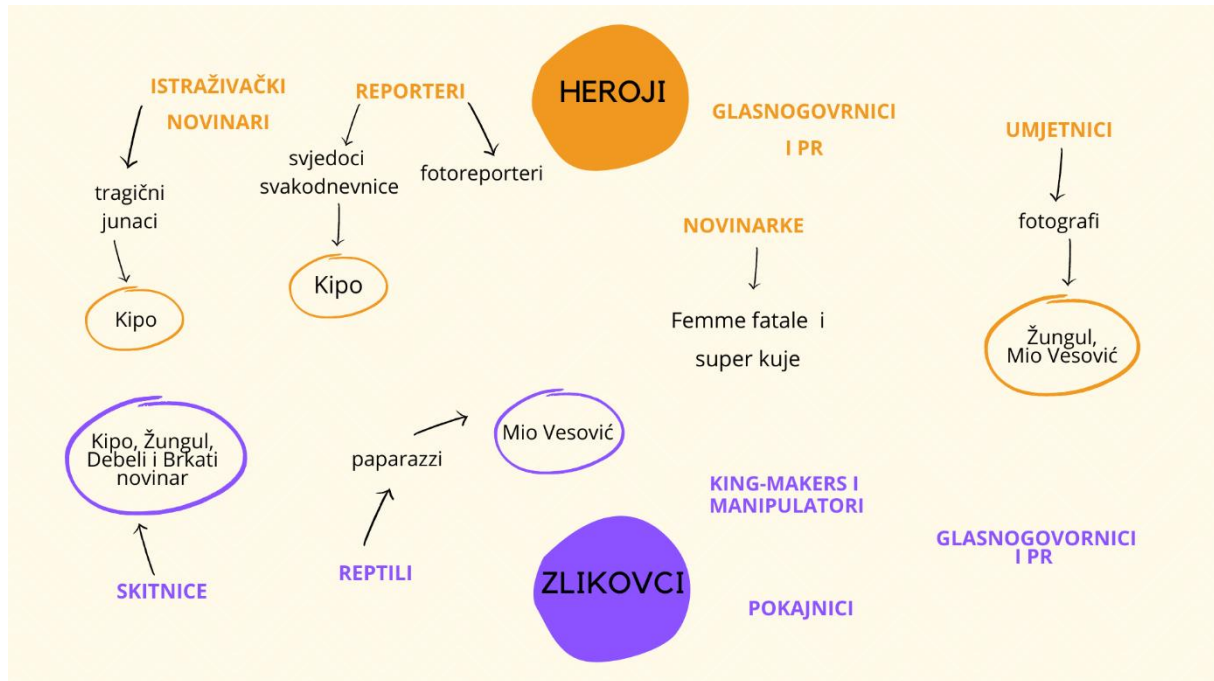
ISTRAŽIVAČKI NOVINARI

tragični junaci

Kipo

REPORTERI

svjedoci svakodnevnice

Kipo

fotoreporteri

HEROJI

GLASNOGOVRNICI I PR

NOVINARKE

Femme fatale i super kuje

UMJETNICI

fotografi

Žungul, Mio Vesović

Kipo, Žungul, Debeli i Brkati novinar

SKITNICE

paparazzi

Mio Vesović

REPTILI

KING-MAKERS I MANIPULATORI

ZLIKOVCI

POKAJNICI

GLASNOGOVORNICI I PR